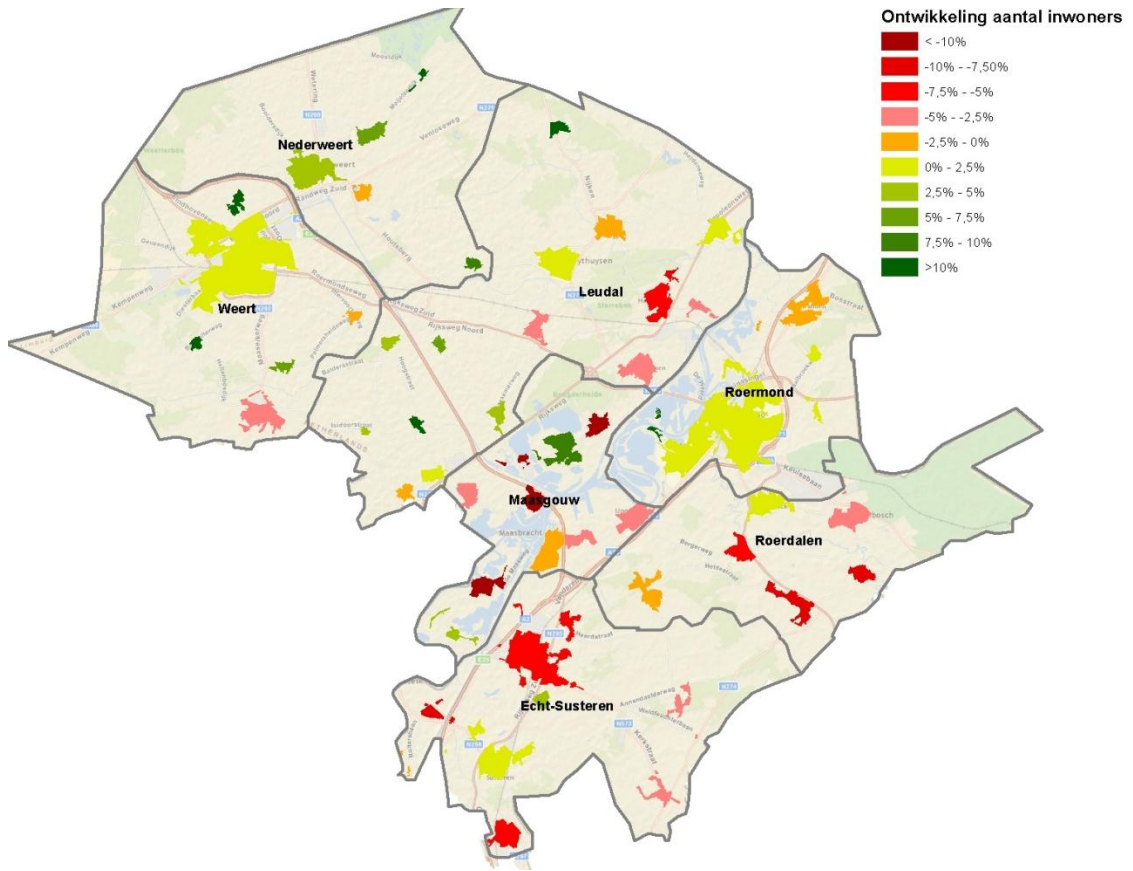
Ontwikkeling aantal inwoners
< -10%
-10% - -7,50%
-7,5% - -5%
-5% - -2,5%
-2,5% - 0%
0% - 2,5%
2,5% - 5%
5% - 7,5%
7,5% - 10%
>10%

Nederweert
Weert
Leudal
Roermond
Maasgouw
Roerdalen
Echt-Susteren

Randweg Zuid
Rijksweg Zuid
Rijksweg Noord
Roermondseweg
Kempenweg
Heuvelweg
Keulsebaan
Maasbracht